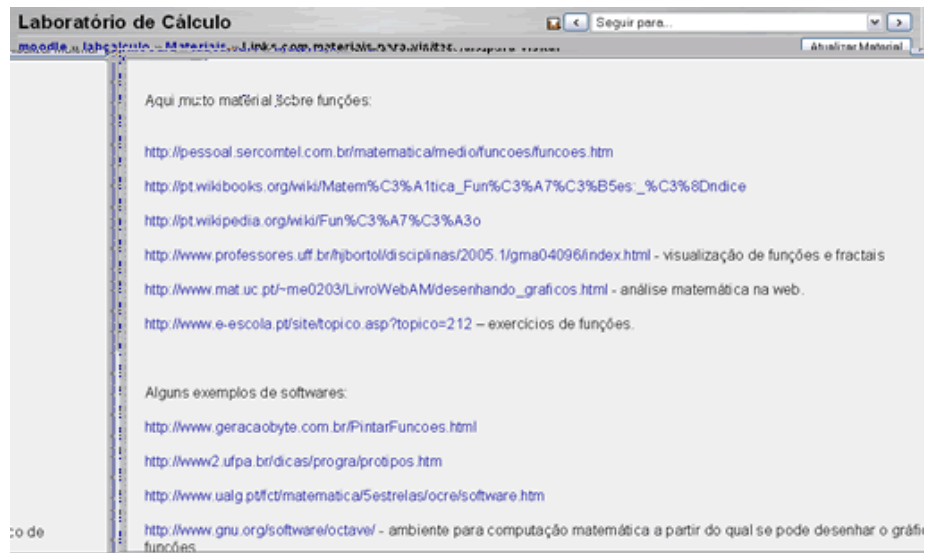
Laboratório de Cálculo

Seguir para...

moodle » labcalculo » Materiais » Links com materiais para visitar

Atualizar Material

Aqui muito material sobre funções:

http://pessoal.sercomtel.com.br/matematica/medio/funcoes/funcoes.htm

http://pt.wikibooks.org/wiki/Matem%C3%A1tica_Fun%C3%A7%C3%B5es:_%C3%8Dndice

http://pt.wikipedia.org/wiki/Fun%C3%A7%C3%A3o

http://www.professores.uff.br/hjbortol/disciplinas/2005.1/gma04096/index.html - visualização de funções e fractais

http://www.mat.uc.pt/~me0203/LivroWebAM/desenhando_graficos.html - análise matemática na web.

http://www.e-escola.pt/site/topico.asp?topico=212 – exercícios de funções.

Alguns exemplos de softwares:

http://www.geracaobyte.com.br/PintarFuncoes.html

http://www2.ufpa.br/dicas/progra/protipos.htm

http://www.ualg.pt/fct/matematica/5estrelas/ocre/software.htm

http://www.gnu.org/software/octave/ - ambiente para computação matemática a partir do qual se pode desenhar o gráfi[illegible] funções

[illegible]co de